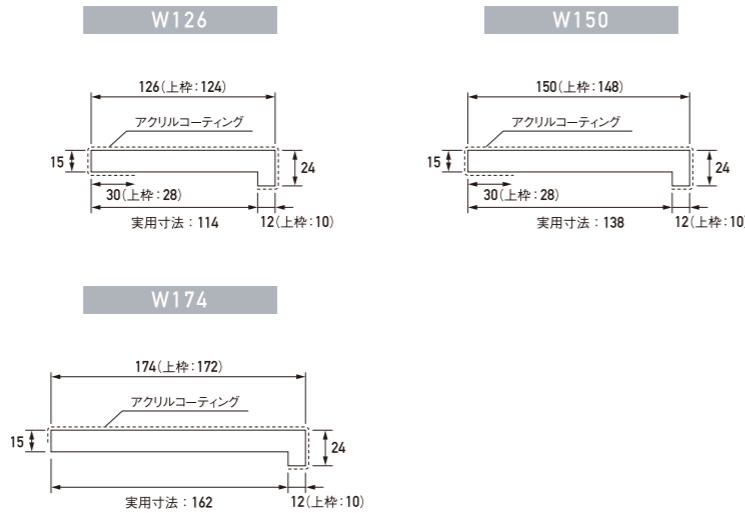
W126

126(上枠:124)
アクリルコーティング
15
24
30(上枠:28)
実用寸法:114
12(上枠:10)

W150

150(上枠:148)
アクリルコーティング
15
24
30(上枠:28)
実用寸法:138
12(上枠:10)

W174

174(上枠:172)
アクリルコーティング
15
24
実用寸法:162
12(上枠:10)